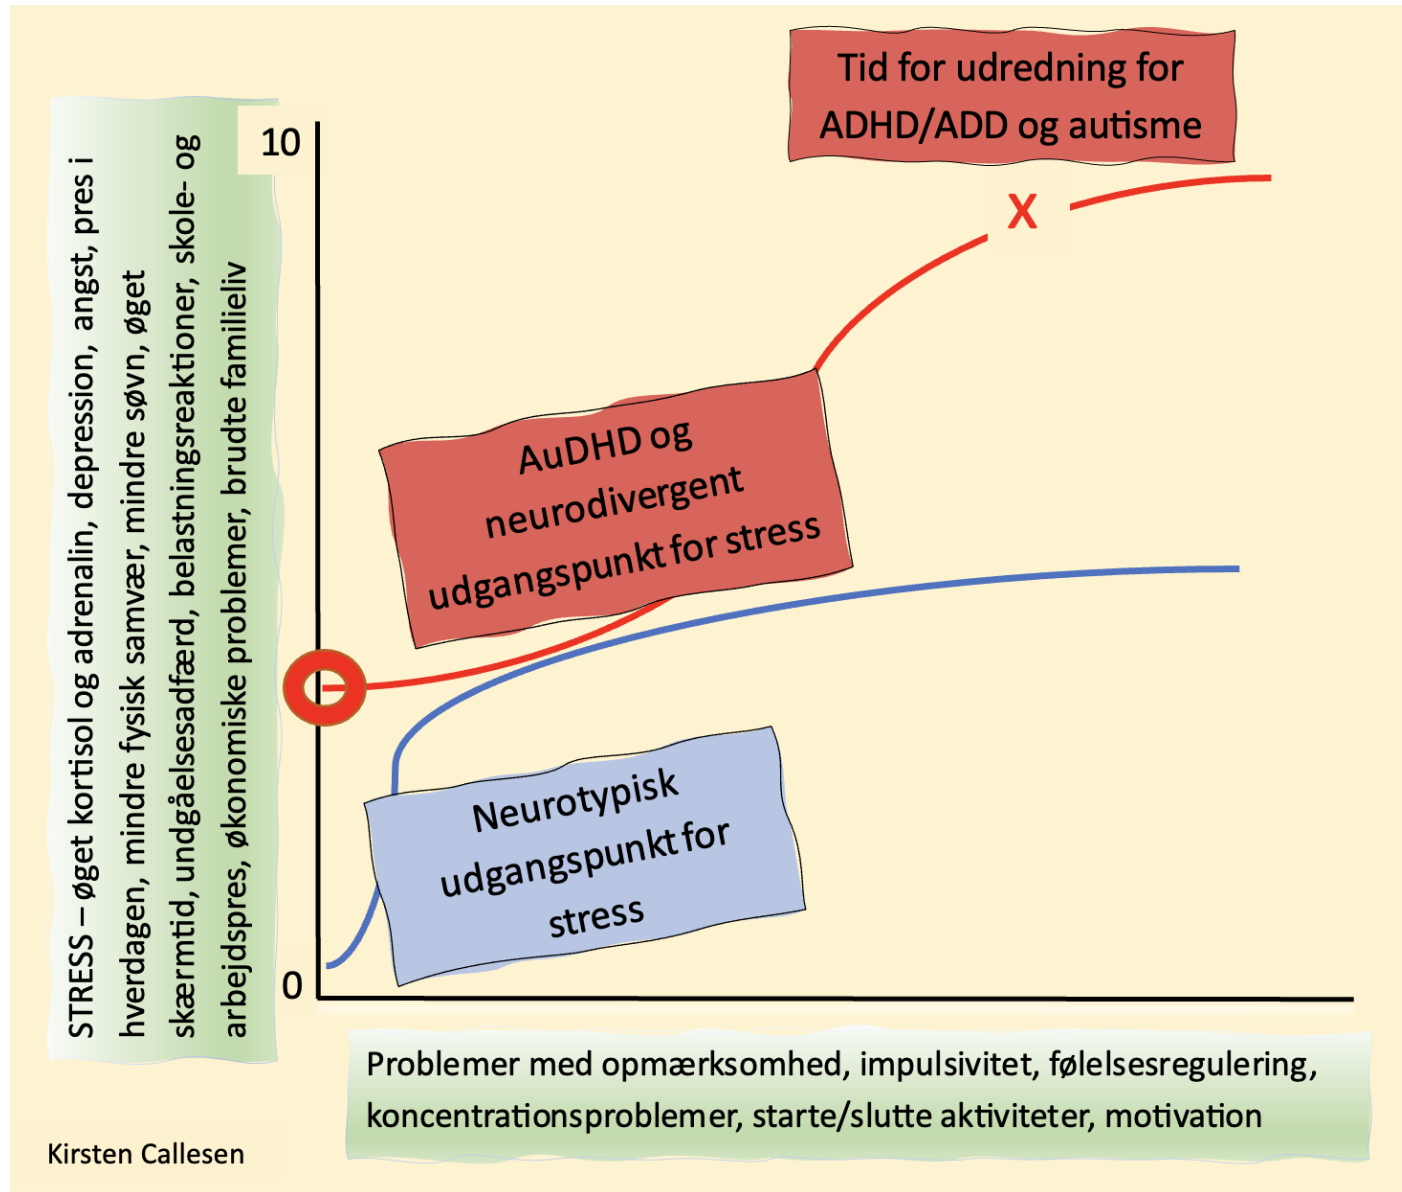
Tid for udredning for ADHD/ADD og autisme

STRESS – øget kortisol og adrenalin, depression, angst, pres i hverdagen, mindre fysisk samvær, mindre søvn, øget skærmtid, undgåelsesadfærd, belastningsreaktioner, skole- og arbejdspres, økonomiske problemer, brudte familieliv

10

X

AuDHD og neurodivergent udgangspunkt for stress

Neurotypisk udgangspunkt for stress

0

Problemer med opmærksomhed, impulsivitet, følelsesregulering, koncentrationsproblemer, starte/slutte aktiviteter, motivation

Kirsten Callesen